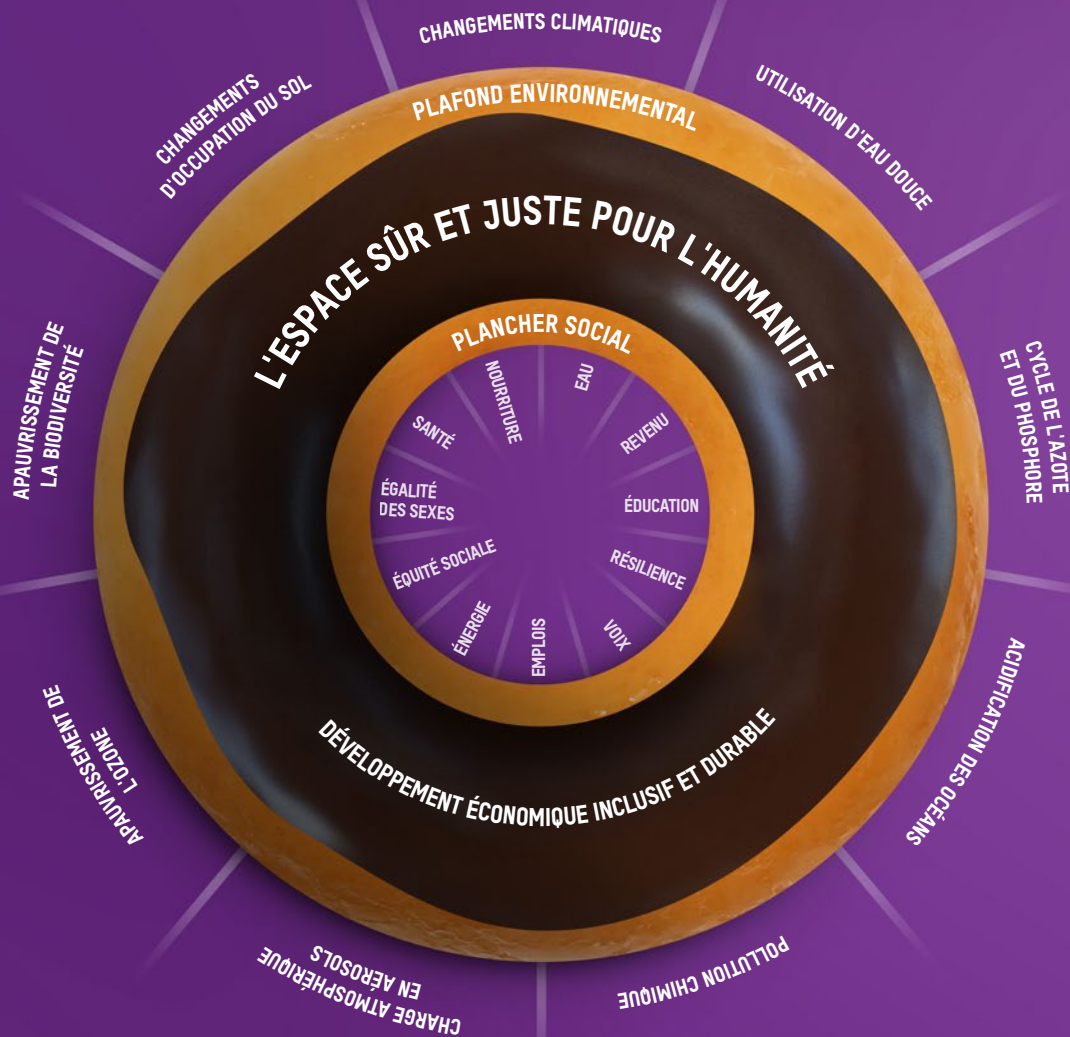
CHANGEMENTS CLIMATIQUES

UTILISATION D'EAU DOUCE

CYCLE DE L'AZOTE ET DU PHOSPHORE

ACIDIFICATION DES OCÉANS

POLLUTION CHIMIQUE

CHARGE ATMOSPHÉRIQUE EN AÉROSOLS

APAURVISSSEMENT DE L'OZONE

APAUVRISSEMENT DE LA BIODIVERSITÉ

CHANGEMENTS D'OCCUPATION DU SOL

PLAFOND ENVIRONNEMENTAL

L'ESPACE SÛR ET JUSTE POUR L'HUMANITÉ

PLANCHER SOCIAL

NOURRITURE

EAU

REVENU

ÉDUCATION

RÉSILIENCE

VOIX

EMPLOIS

ÉNERGIE

ÉQUITÉ SOCIALE

ÉGALITÉ DES SEXES

SANTÉ

DÉVELOPPEMENT ÉCONOMIQUE INCLUSIF ET DURABLE